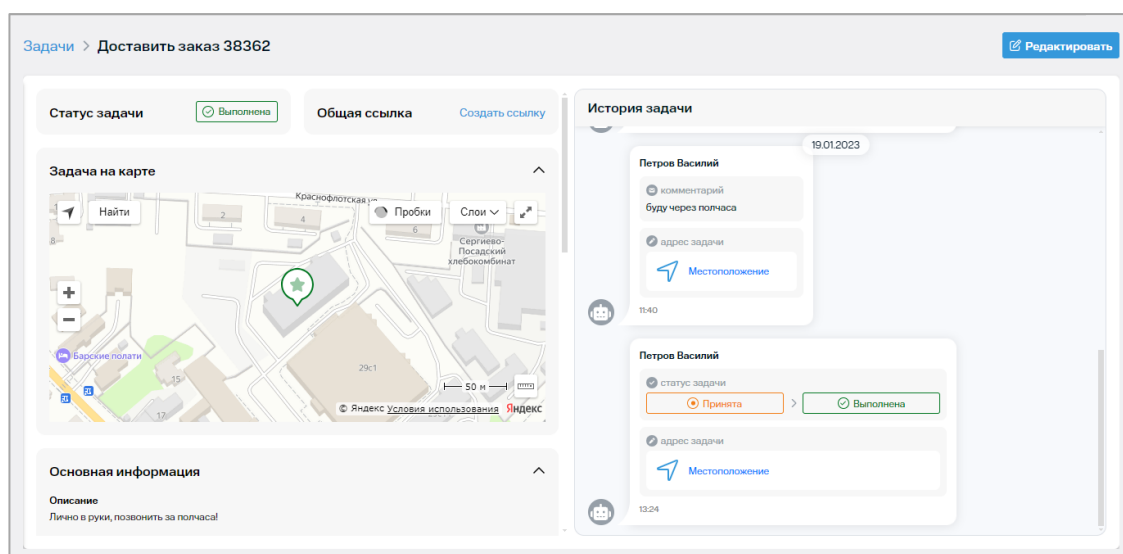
Задачи > Доставить заказ 38362

Редактировать

Статус задачи
Выполнена

Общая ссылка
Создать ссылку

Задача на карте

Найти
Пробки
Слои
Краснофлотская ул.
2
4
6
Сергиево-Посадский хлебокомбинат
Барские полати
15
17
29с1
50 м
© Яндекс Условия использования
Яндекс

Основная информация

Описание
Лично в руки, позвонить за полчаса!

История задачи

19.01.2023

Петров Василий
комментарий
буду через полчаса
адрес задачи
Местоположение
11:40

Петров Василий
статус задачи
Принята
Выполнена
адрес задачи
Местоположение
13:24